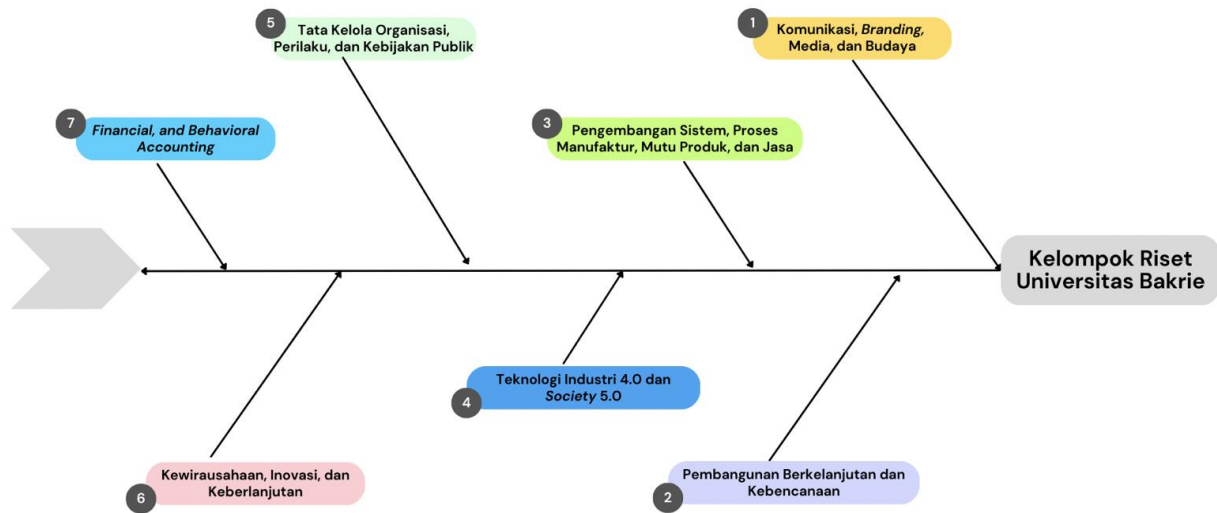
5 Tata Kelola Organisasi, Perilaku, dan Kebijakan Publik

1 Komunikasi, *Branding,* Media, dan Budaya

7 *Financial, and Behavioral Accounting*

3 Pengembangan Sistem, Proses Manufaktur, Mutu Produk, dan Jasa

Kelompok Riset Universitas Bakrie

Teknologi Industri 4.0 dan *Society* 5.0 4

Kewirausahaan, Inovasi, dan Keberlanjutan 6

Pembangunan Berkelanjutan dan Kebencanaan 2